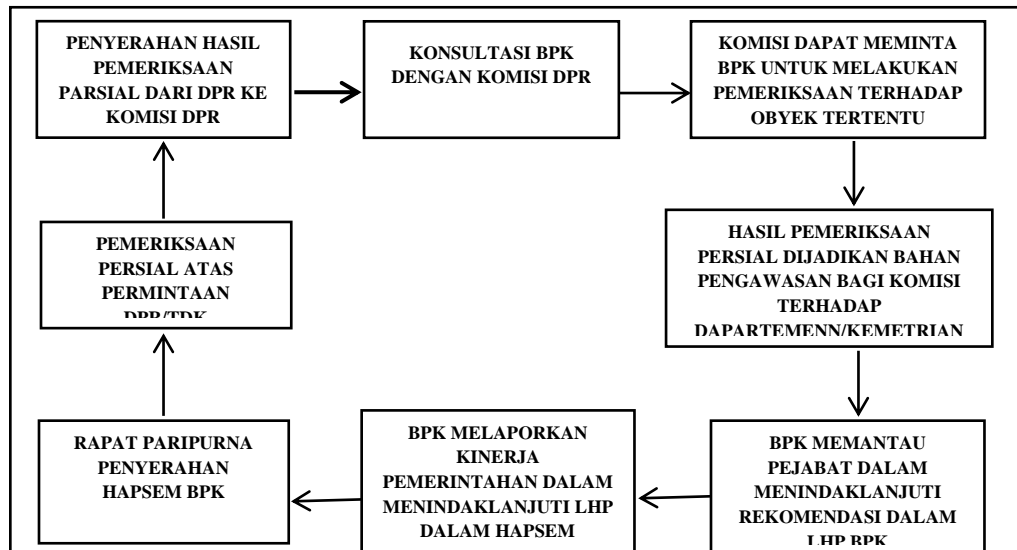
PENYERAHAN HASIL PEMERIKSAAN PARSIAL DARI DPR KE KOMISI DPR

KONSULTASI BPK DENGAN KOMISI DPR

KOMISI DAPAT MEMINTA BPK UNTUK MELAKUKAN PEMERIKSAAN TERHADAP OBYEK TERTENTU

HASIL PEMERIKSAAN PERSIAL DIJADIKAN BAHAN PENGAWASAN BAGI KOMISI TERHADAP DAPARTEMENN/KEMETRIAN

BPK MEMANTAU PEJABAT DALAM MENINDAKLANJUTI REKOMENDASI DALAM LHP BPK

BPK MELAPORKAN KINERJA PEMERINTAHAN DALAM MENINDAKLANJUTI LHP DALAM HAPSEM

RAPAT PARIPURNA PENYERAHAN HAPSEM BPK

PEMERIKSAAN PERSIAL ATAS PERMINTAAN DPR/TDK